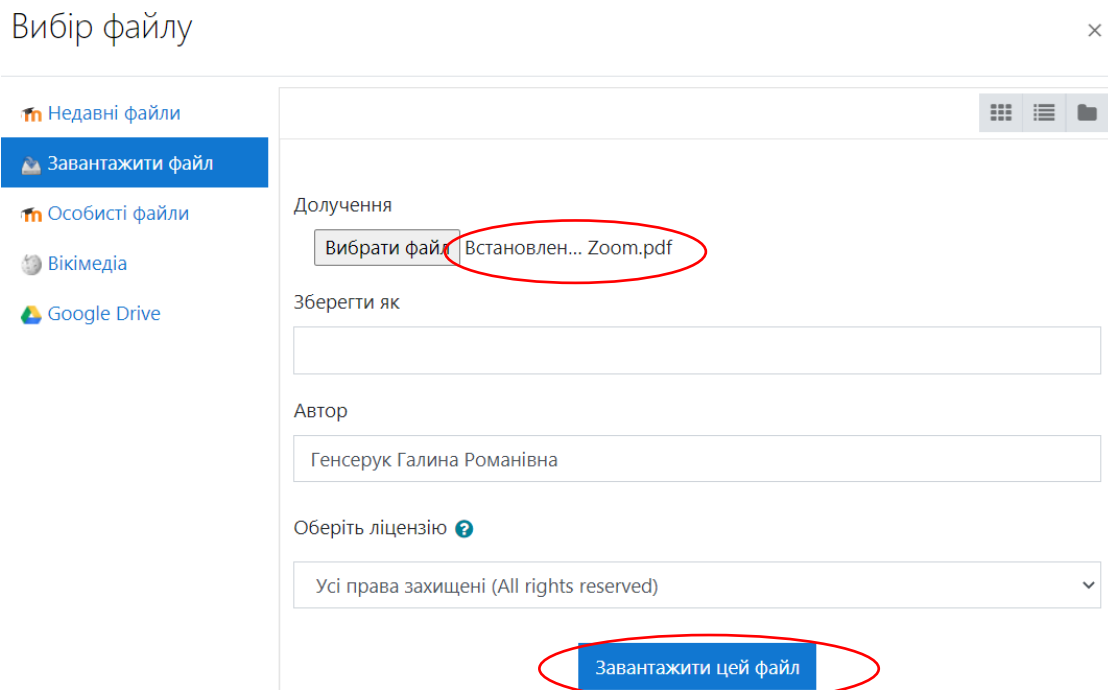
Вибір файлу

×

Недавні файли

Завантажити файл

Особисті файли

Вікімедіа

Google Drive

Долучення

Вибрати файл Встановлен... Zoom.pdf

Зберегти як

Автор

Генсерук Галина Романівна

Оберіть ліцензію

Усі права захищені (All rights reserved)

Завантажити цей файл